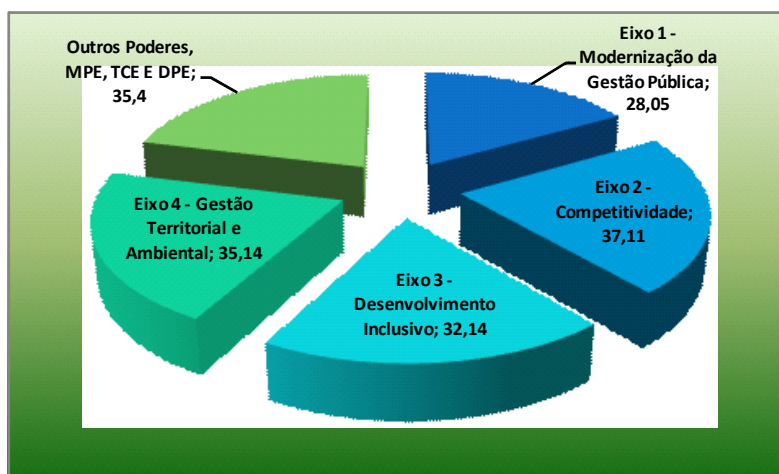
Outros Poderes, MPE, TCE E DPE; 35,4

Eixo 1 - Modernização da Gestão Pública; 28,05

Eixo 4 - Gestão Territorial e Ambiental; 35,14

Eixo 2 - Competitividade; 37,11

Eixo 3 - Desenvolvimento Inclusivo; 32,14